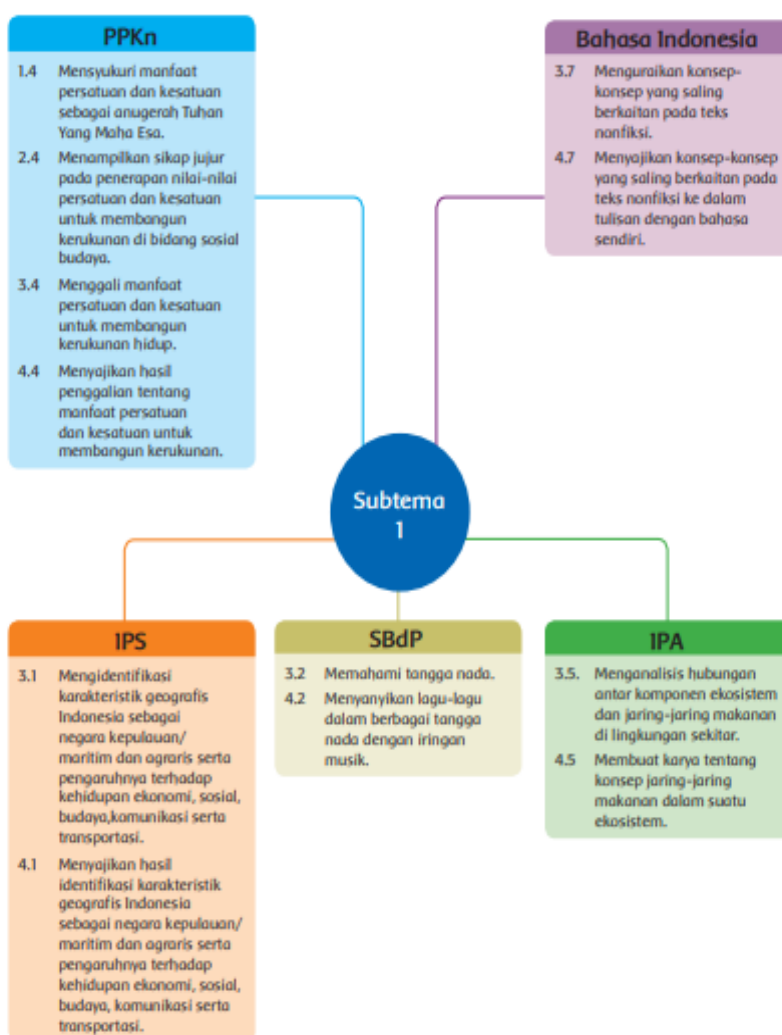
PPKn

1.4 Mensyukuri manfaat persatuan dan kesatuan sebagai anugerah Tuhan Yang Maha Esa.

2.4 Menampilkan sikap jujur pada penerapan nilai-nilai persatuan dan kesatuan untuk membangun kerukunan di bidang sosial budaya.

3.4 Menggali manfaat persatuan dan kesatuan untuk membangun kerukunan hidup.

4.4 Menyajikan hasil penggalian tentang manfaat persatuan dan kesatuan untuk membangun kerukunan.

Bahasa Indonesia

3.7 Menguraikan konsep-konsep yang saling berkaitan pada teks nonfiksi.

4.7 Menyajikan konsep-konsep yang saling berkaitan pada teks nonfiksi ke dalam tulisan dengan bahasa sendiri.

Subtema 1

IPS

3.1 Mengidentifikasi karakteristik geografis Indonesia sebagai negara kepulauan/ maritim dan agraris serta pengaruhnya terhadap kehidupan ekonomi, sosial, budaya,komunikasi serta transportasi.

4.1 Menyajikan hasil identifikasi karakteristik geografis Indonesia sebagai negara kepulauan/ maritim dan agraris serta pengaruhnya terhadap kehidupan ekonomi, sosial, budaya, komunikasi serta transportasi.

SBdP

3.2 Memahami tangga nada.

4.2 Menyanyikan lagu-lagu dalam berbagai tangga nada dengan iringan musik.

IPA

3.5. Menganalisis hubungan antar komponen ekosistem dan jaring-jaring makanan di lingkungan sekitar.

4.5 Membuat karya tentang konsep jaring-jaring makanan dalam suatu ekosistem.